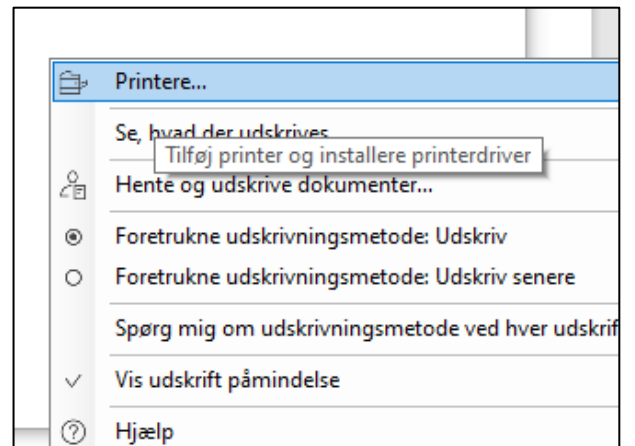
Printere...

Se, hvad der udskrives

Tilføj printer og installere printerdriver

Hente og udskrive dokumenter...

Foretrukne udskrivningsmetode: Udskriv

Foretrukne udskrivningsmetode: Udskriv senere

Spørg mig om udskrivningsmetode ved hver udskrif

Vis udskrift påmindelse

Hjælp